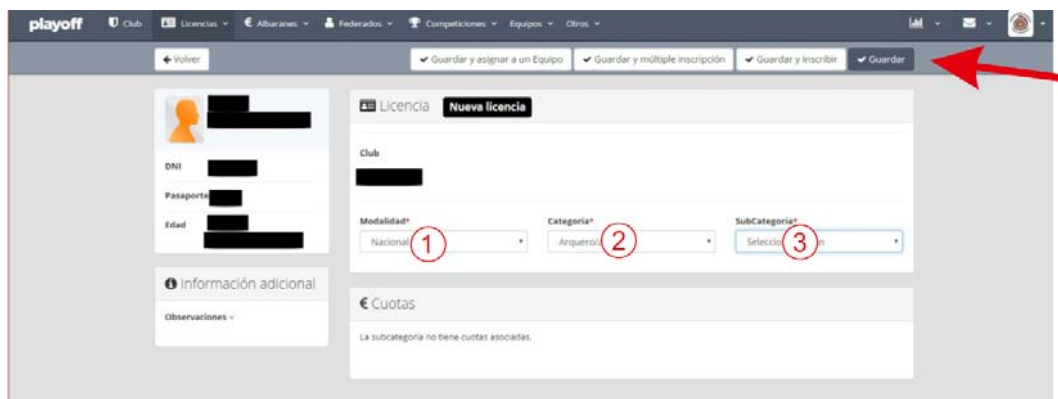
playoff Club Licencias Albaranes Federados Competiciones Equipos Otros

Volver

Guardar y asignar a un Equipo | Guardar y múltiple inscripción | Guardar y Inscribir | Guardar

DNI

Pasaporte

Edad

Información adicional

Observaciones

Licencia Nueva licencia

Club

Modalidad*
Nacional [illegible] 1

Categoria*
Arquero/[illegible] 2

SubCategoria*
Seleccio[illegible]n 3

€ Cuotas

La subcategoría no tiene cuotas asociadas.